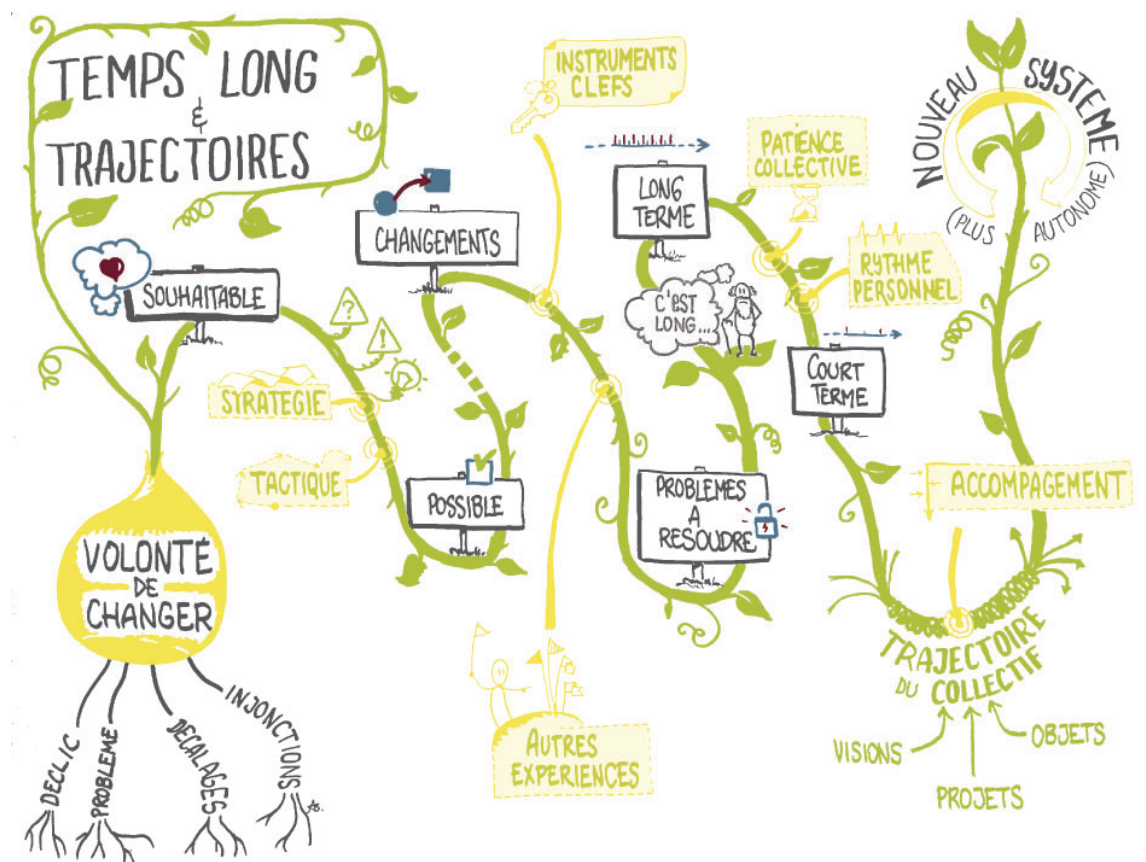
TEMPS LONG & TRAJECTOIRES

SOUHAITABLE

CHANGEMENTS

INSTRUMENTS CLEFS

LONG TERME

PATIENCE COLLECTIVE

NOUVEAU SYSTEME (PLUS AUTONOME)

RYTHME PERSONNEL

C'EST LONG...

COURT TERME

STRATEGIE

TACTIQUE

POSSIBLE

PROBLEMES A RESOUDRE

ACCOMPAGNEMENT

VOLONTÉ DE CHANGER

DECLIC

PROBLEME

DECALAGES

INJONCTIONS

AUTRES EXPERIENCES

TRAJECTOIRE DU COLLECTIF

VISIONS

PROJETS

OBJETS